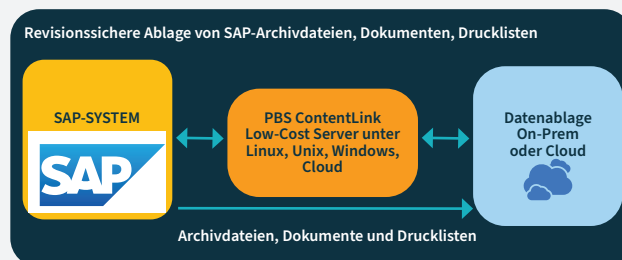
Revisionssichere Ablage von SAP-Archivdateien, Dokumenten, Drucklisten

SAP-SYSTEM

SAP

PBS ContentLink Low-Cost Server unter Linux, Unix, Windows, Cloud

Datenablage On-Prem oder Cloud

Archivdateien, Dokumente und Drucklisten